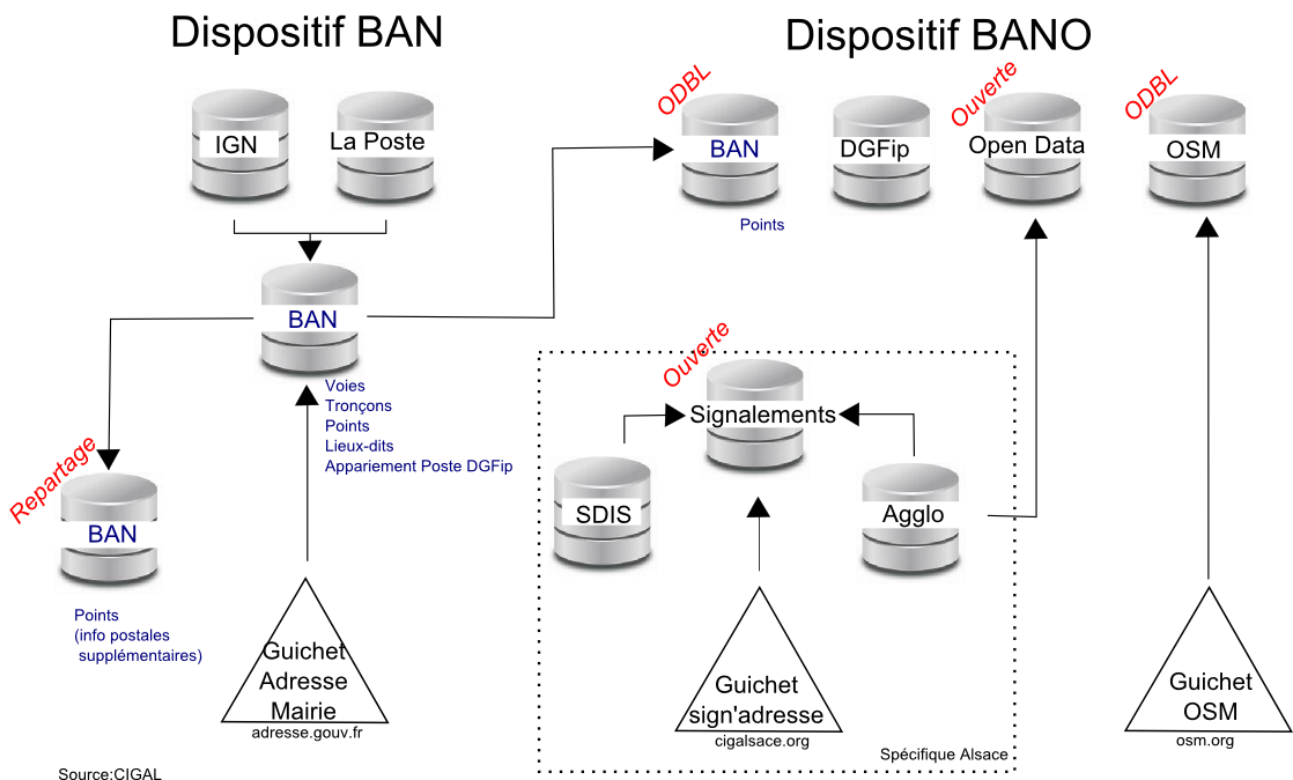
Dispositif BAN

Dispositif BANO

IGN

La Poste

BAN

Voies
Tronçons
Points
Lieux-dits
Appariement Poste DGFip

Repartage

BAN

Points
(info postales
supplémentaires)

Guichet
Adresse
Mairie
adresse.gouv.fr

ODBL
BAN
Points

DGFip

Ouverte
Open Data

ODBL
OSM

Ouverte
Signalements

SDIS

Agglo

Guichet
sign'adresse
cigalsace.org

Spécifique Alsace

Guichet
OSM
osm.org

Source:CIGAL